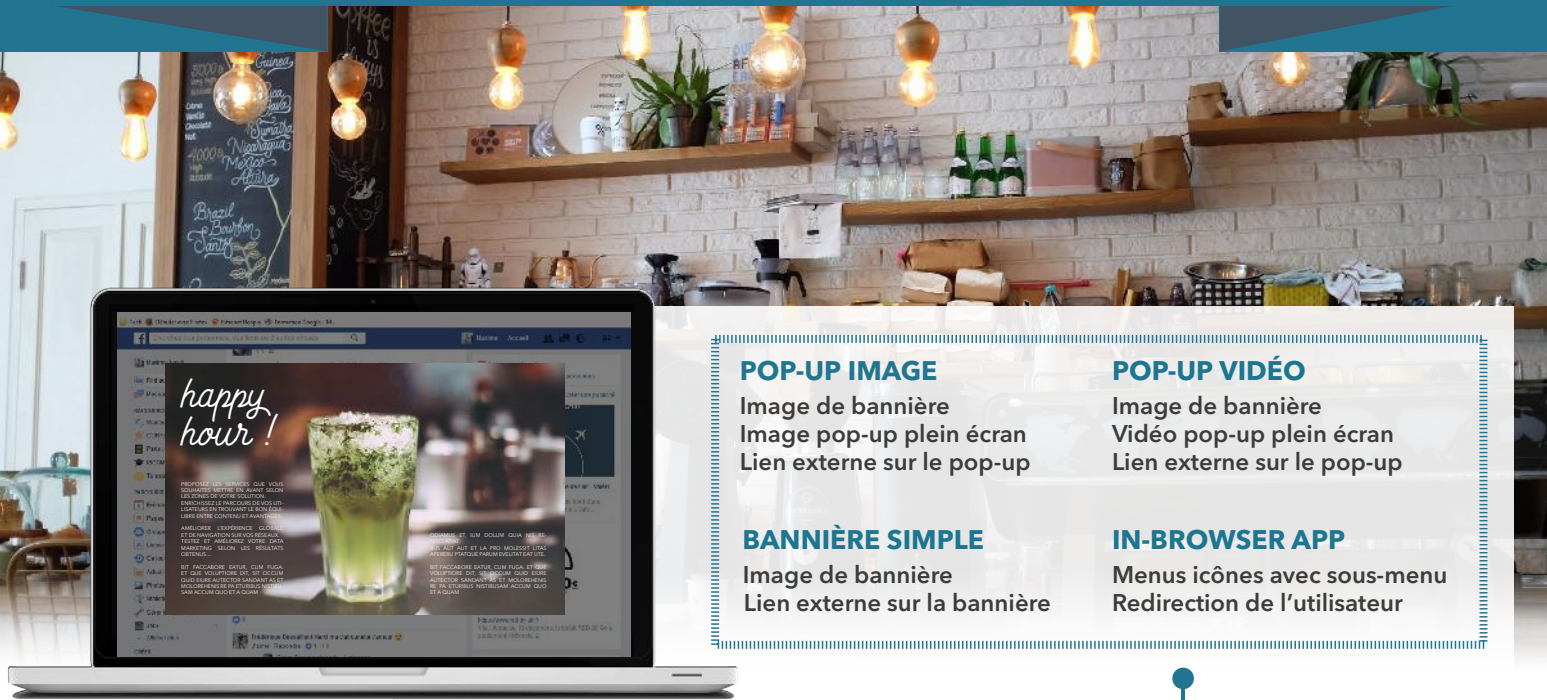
happy hour !

PROPOSEZ LES SERVICES QUE VOUS SOUHAITEZ METTRE EN AVANT SELON LES ZONES DE VOTRE SOLUTION. ENRICHISSEZ LE PARCOURS DE VOS UTILISATEURS EN TROUVANT LE BON ÉQUILIBRE ENTRE CONTENU ET AVANTAGES.

AMÉLIORER L'EXPÉRIENCE GLOBALE ET DE NAVIGATION SUR VOS RÉSEAUX. TESTEZ ET AMÉLIOREZ VOTRE DATA MARKETING SELON LES RÉSULTATS OBTENUS.

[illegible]

POP-UP IMAGE
Image de bannière
Image pop-up plein écran
Lien externe sur le pop-up

POP-UP VIDÉO
Image de bannière
Vidéo pop-up plein écran
Lien externe sur le pop-up

BANNIÈRE SIMPLE
Image de bannière
Lien externe sur la bannière

IN-BROWSER APP
Menus icônes avec sous-menu
Redirection de l'utilisateur